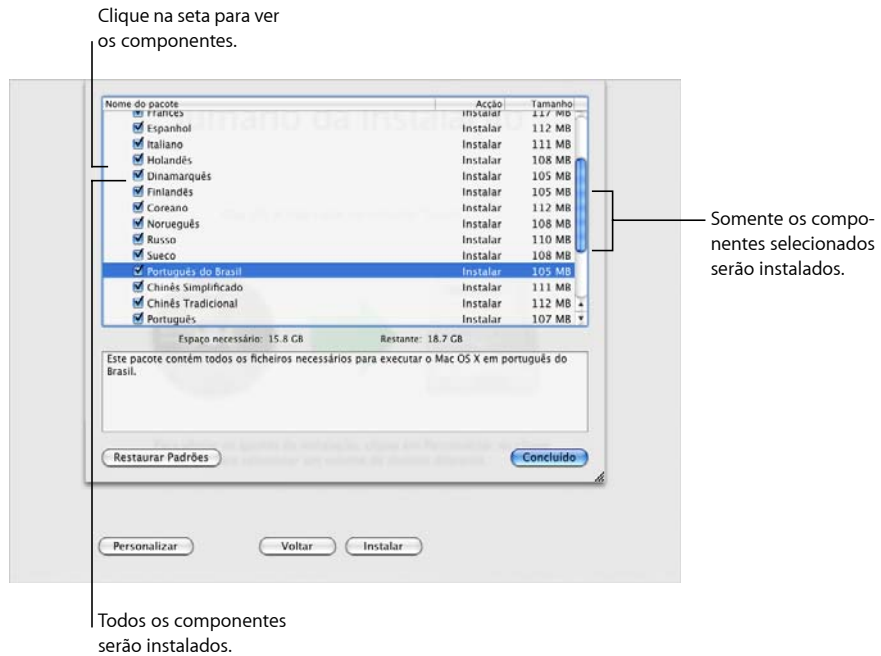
Clique na seta para ver os componentes.

| Nome do pacote | Acção | Tamanho |
|---|---|---|
| Francês | Instalar | 117 MB |
| Espanhol | Instalar | 112 MB |
| Italiano | Instalar | 111 MB |
| Holandês | Instalar | 108 MB |
| Dinamarquês | Instalar | 105 MB |
| Finlandês | Instalar | 105 MB |
| Coreano | Instalar | 112 MB |
| Norueguês | Instalar | 108 MB |
| Russo | Instalar | 110 MB |
| Sueco | Instalar | 108 MB |
| Português do Brasil | Instalar | 105 MB |
| Chinês Simplificado | Instalar | 111 MB |
| Chinês Tradicional | Instalar | 112 MB |
| Português | Instalar | 107 MB |

Espaço necessário: 15.8 GB Restante: 18.7 GB

Este pacote contém todos os ficheiros necessários para executar o Mac OS X em português do Brasil.

Restaurar Padrões

Concluído

Personalizar

Voltar

Instalar

Somente os componentes selecionados serão instalados.

Todos os componentes serão instalados.